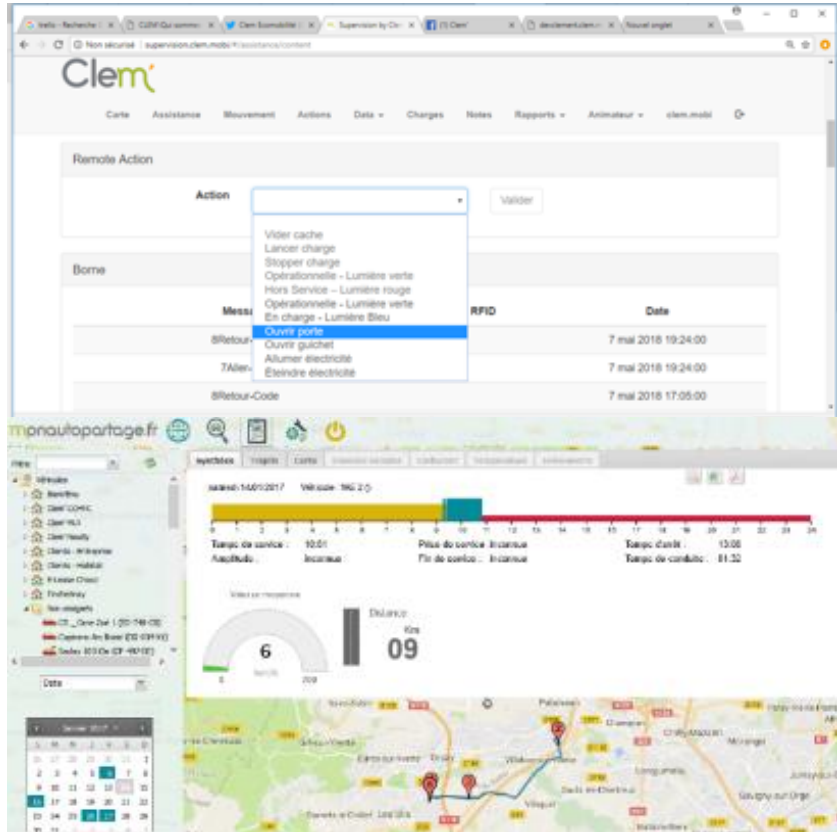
Non sécurisé | supervision.clem.mobi/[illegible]

Clem

Carte Assistance Mouvement Actions Data Charges Notes Rapports Animateur clem.mobi

Remote Action

Action

Valider

Vider cache
Lancer charge
Stopper charge
Opérationnelle - Lumière verte
Hors Service - Lumière rouge
Opérationnelle - Lumière verte
En charge - Lumière Bleu
Ouvrir porte
Ouvrir guichet
Allumer électricité
Éteindre électricité

Borne

| Messa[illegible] | RFID | Date |
|---|---|---|
| 8Retour-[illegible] | | 7 mai 2018 19:24:00 |
| 7Aller-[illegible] | | 7 mai 2018 19:24:00 |
| 8Retour-Code | | 7 mai 2018 17:05:00 |

monautopartage.fr

synthèse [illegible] Carte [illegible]

samedi 14/01/2017 Véhicule : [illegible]

Temps de service : 10:01 Prise de service : Inconnue Temps d'arrêt : 13:08
Amplitude : Inconnue Fin de service : Inconnue Temps de conduite : 01:32

Distance
Km
09

6

Véhicules

Date

Janvier 2017

Palaiseau